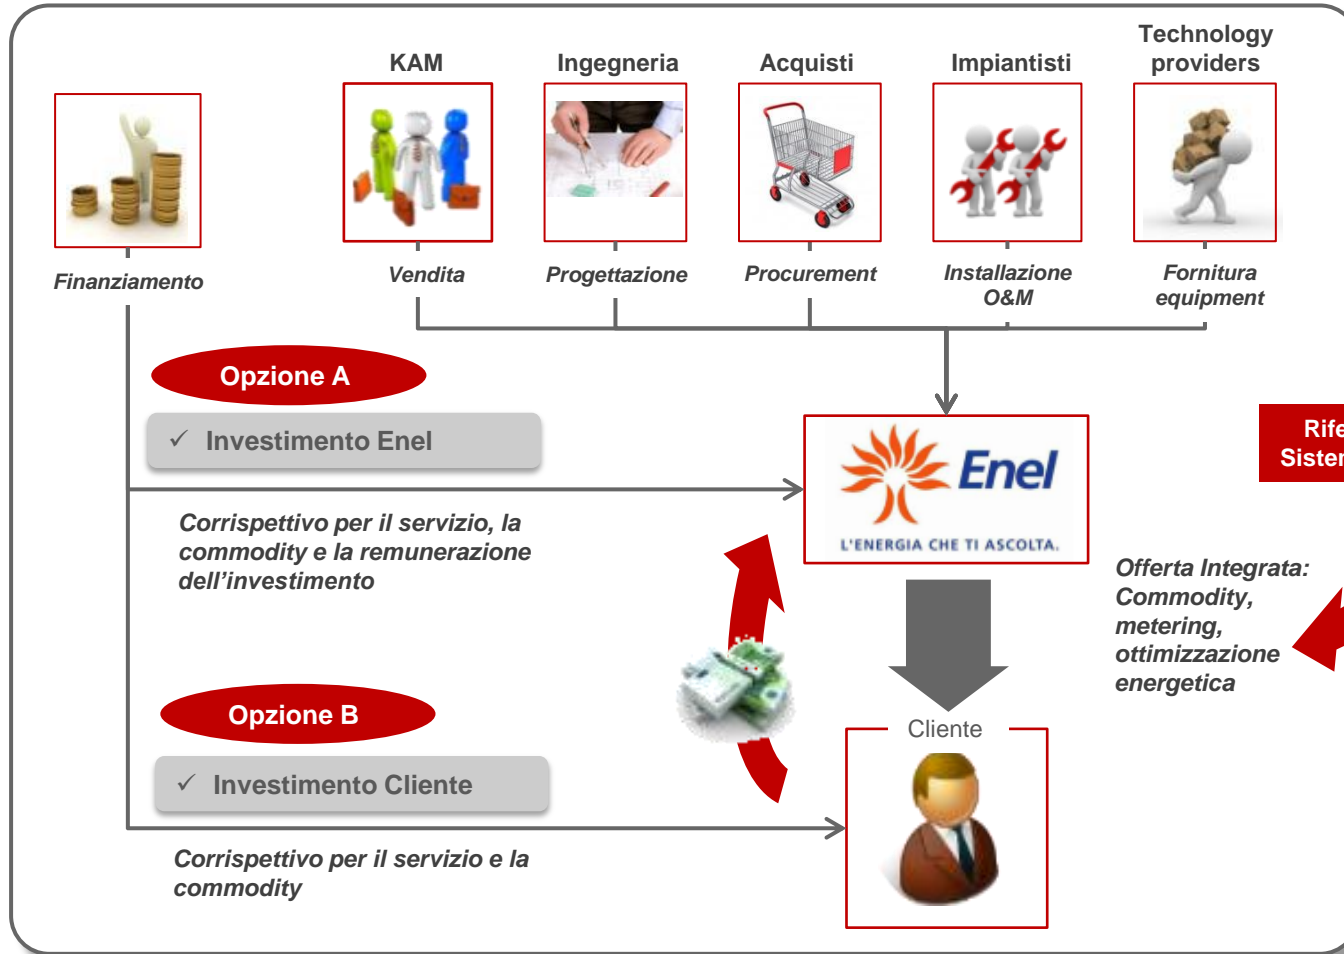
KAM

Ingegneria

Acquisti

Impiantisti

Technology providers

Finanziamento

Vendita

Progettazione

Procurement

Installazione O&M

Fornitura equipment

Opzione A

✓ Investimento Enel

Enel

L'ENERGIA CHE TI ASCOLTA.

Rife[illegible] Sister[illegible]

Corrispettivo per il servizio, la commodity e la remunerazione dell'investimento

Offerta Integrata: Commodity, metering, ottimizzazione energetica

Opzione B

✓ Investimento Cliente

Cliente

Corrispettivo per il servizio e la commodity